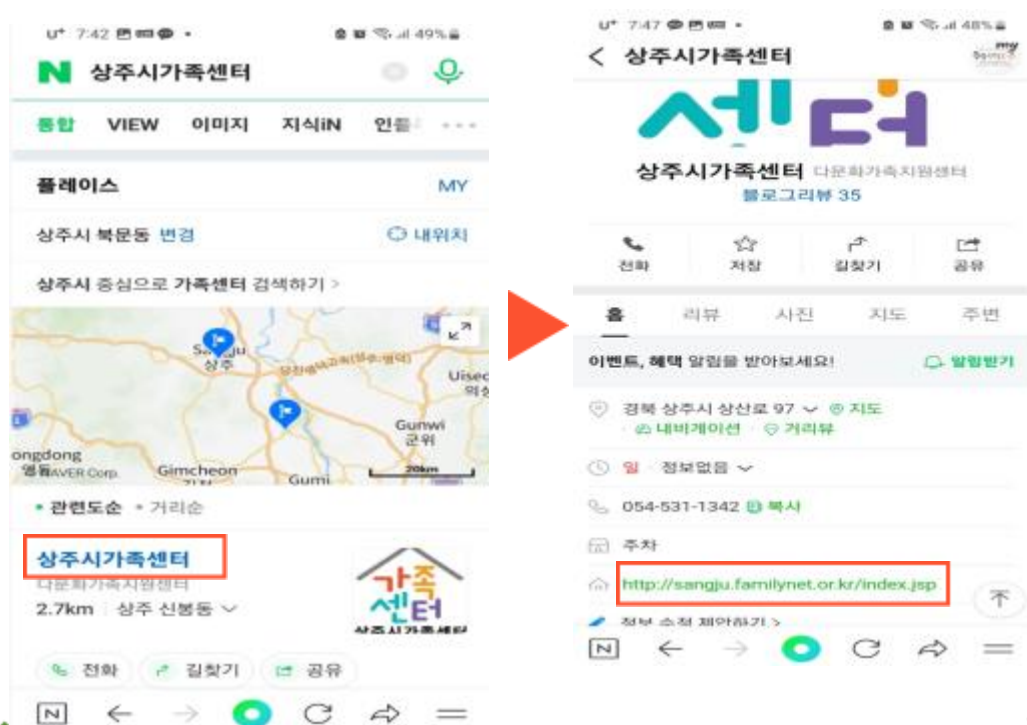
U⁺ 7:42 • 49%
N 상주시가족센터
통합 VIEW 이미지 지식iN 인플 ···
플레이스 MY
상주시 북문동 변경 내위치
상주시 중심으로 가족센터 검색하기 >
Sangju 상주
Uiseo 의성
Gunwi 군위
ongdong 영동
NAVER Corp.
Gimcheon
Gumi
20km
• 관련도순 • 거리순
상주시가족센터
다문화가족지원센터
2.7km 상주 신봉동
가족센터
상주시가족센터
전화 길찾기 공유

U⁺ 7:47 • 48%
< 상주시가족센터
센터
상주시가족센터 다문화가족지원센터
블로그리뷰 35
전화 저장 길찾기 공유
홈 리뷰 사진 지도 주변
이벤트, 혜택 알림을 받아보세요! 알림받기
경북 상주시 상산로 97 지도
내비게이션 거리뷰
일 정보없음
054-531-1342 복사
주차
http://sangju.familynet.or.kr/index.jsp
정보 수정 제안하기 >
N